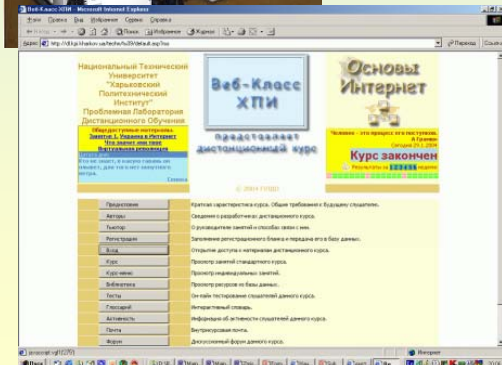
Веб-Класс ХПИ - Microsoft Internet Explorer

Файл Правка Вид Избранное Сервис Справка

Назад Поиск Избранное

Адрес http://dl.kpi.kharkov.ua/teche/tu39/default.asp?su

Переход

Национальный Технический Университет "Харьковский Политехнический Институт" Проблемная Лаборатория Дистанционного Обучения

Общедоступные материалы
Занятие 1. Украина в Интернет
Что значит имя твое
Виртуальная энциклопедия

Кто не знает, в каком гавань он плывет, для того нет попутного ветра.
Сенека

Веб-Класс ХПИ

представляет дистанционный курс

© 2004 ПЛДО

Основы Интернет

"Человек - это процесс его постижения."
Сегодня 21.1.2004

Курс закончен

Результаты на 1 2 3 4 5 6 недели

| Предисловие | Краткая характеристика курса. Общие требования к будущему слушателю. |
|---|---|
| Авторы | Сведения о разработчике дистанционного курса. |
| Тьютор | О руководителе занятий и способах связи с ним. |
| Регистрация | Заполнение регистрационного бланка и передача его в базу данных. |
| Вход | Открытие доступа к материалам дистанционного курса. |
| Курс | Просмотр занятий стандартного курса. |
| Курс-меню | Просмотр индивидуальных занятий. |
| Библиотека | Просмотр ресурсов из базы данных. |
| Тесты | On-line тестирование слушателей данного курса. |
| Глоссарий | Интерактивный словарь. |
| Активность | Информация об активности слушателей данного курса. |
| Почта | Внутрикурсовая почта. |
| Форум | Дискуссионный форум данного курса. |

javascript:vgf(279)

Интернет

Пуск